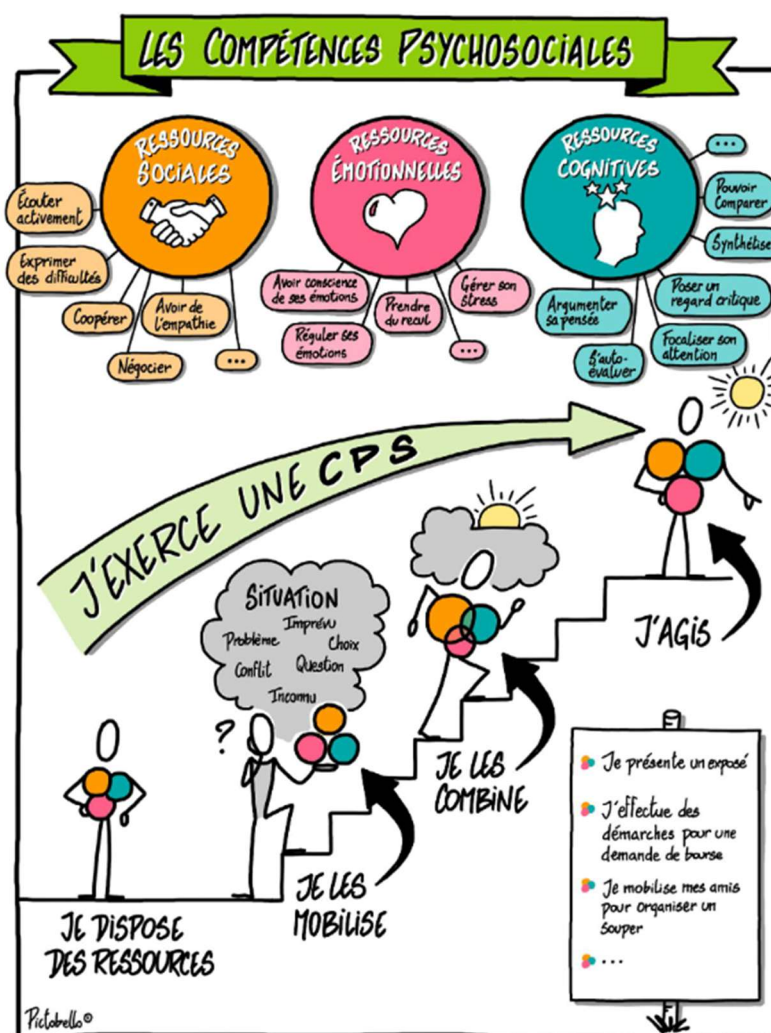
LES COMPÉTENCES PSYCHOSOCIALES

RESSOURCES SOCIALES

Écouter activement

Exprimer des difficultés

Coopérer

Avoir de l'empathie

Négocier

...

RESSOURCES ÉMOTIONNELLES

Avoir conscience de ses émotions

Prendre du recul

Gérer son stress

Réguler ses émotions

...

RESSOURCES COGNITIVES

...

Pouvoir Comparer

Synthétiser

Poser un regard critique

Argumenter sa pensée

Focaliser son attention

S'auto-évaluer

J'EXERCE UNE CPS

SITUATION
Imprévu
Problème
Choix
Conflit
Question
Inconnu

?

JE DISPOSE DES RESSOURCES

JE LES MOBILISE

JE LES COMBINE

J'AGIS

Je présente un exposé

J'effectue des démarches pour une demande de bourse

Je mobilise mes amis pour organiser un souper

...

Pictobello©